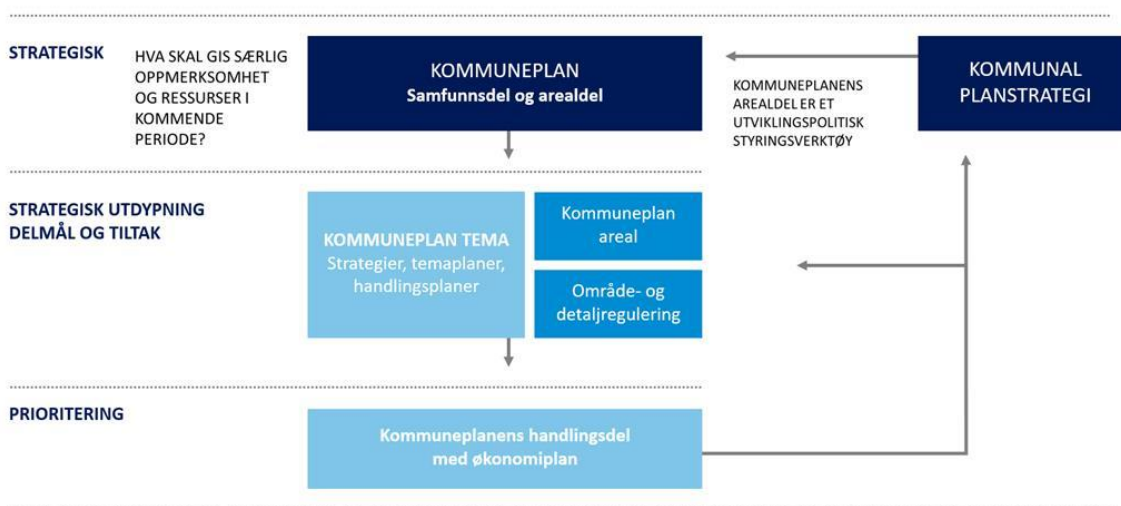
STRATEGISK

HVA SKAL GIS SÆRLIG OPPMERKSOMHET OG RESSURSER I KOMMENDE PERIODE?

KOMMUNEPLAN
Samfunnsdel og arealdel

KOMMUNEPLANENS AREALDEL ER ET UTVIKLINGSPOLITISK STYRINGSVERKTØY

KOMMUNAL PLANSTRATEGI

STRATEGISK UTDYPNING
DELMÅL OG TILTAK

KOMMUNEPLAN TEMA
Strategier, temaplaner, handlingsplaner

Kommuneplan areal

Område- og detaljregulering

PRIORITERING

Kommuneplanens handlingsdel med økonomiplan